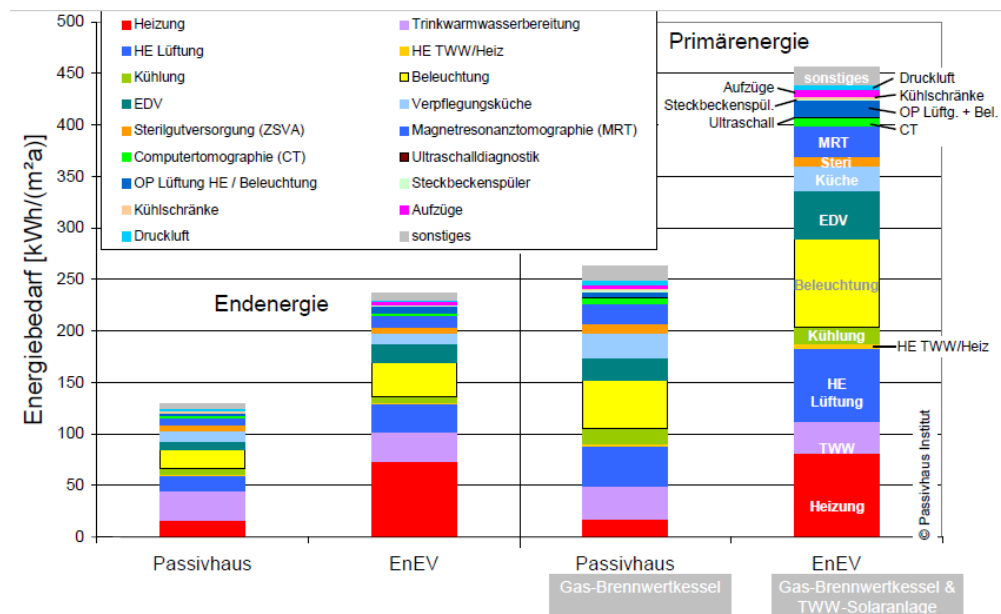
Heizung
Trinkwarmwasserbereitung
HE Lüftung
HE TWW/Heiz
Kühlung
Beleuchtung
EDV
Verpflegungsküche
Sterilgutversorgung (ZSVA)
Magnetresonanztomographie (MRT)
Computertomographie (CT)
Ultraschalldiagnostik
OP Lüftung HE / Beleuchtung
Steckbeckenspüler
Kühlschränke
Aufzüge
Druckluft
sonstiges

Primärenergie

Endenergie

Energiebedarf [kWh/(m²a)]

500
450
400
350
300
250
200
150
100
50
0

sonstiges
Druckluft
Kühlschränke
Aufzüge
Steckbeckenspül.
OP Lüftg. + Bel.
Ultraschall
CT
MRT
Steri
Küche
EDV
Beleuchtung
Kühlung
HE TWW/Heiz
HE Lüftung
TWW
Heizung

© Passivhaus Institut

Passivhaus
EnEV
Passivhaus
Gas-Brennwertkessel
EnEV
Gas-Brennwertkessel & TWW-Solaranlage